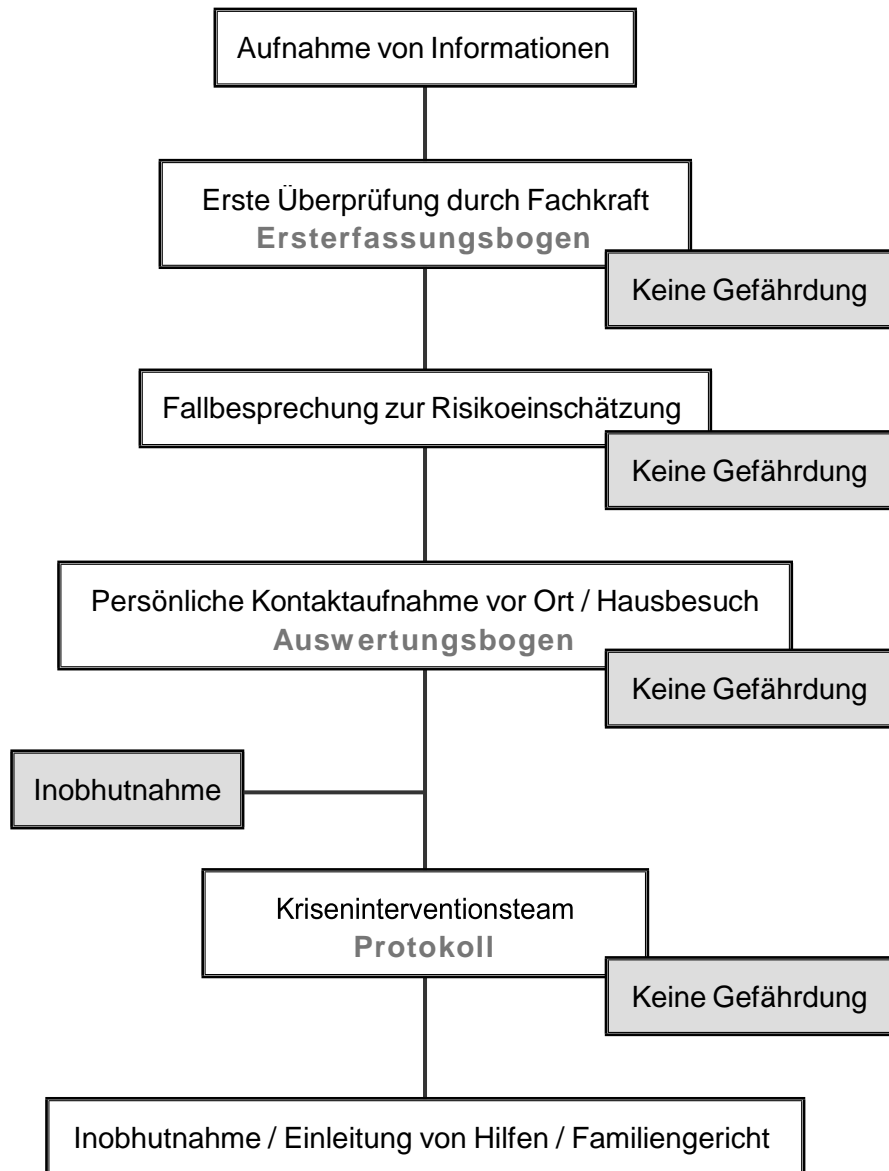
Aufnahme von Informationen

Erste Überprüfung durch Fachkraft
Ersterfassungsbogen

Keine Gefährdung

Fallbesprechung zur Risikoeinschätzung

Keine Gefährdung

Persönliche Kontaktaufnahme vor Ort / Hausbesuch
Auswertungsbogen

Keine Gefährdung

Inobhutnahme

Kriseninterventionsteam
Protokoll

Keine Gefährdung

Inobhutnahme / Einleitung von Hilfen / Familiengericht